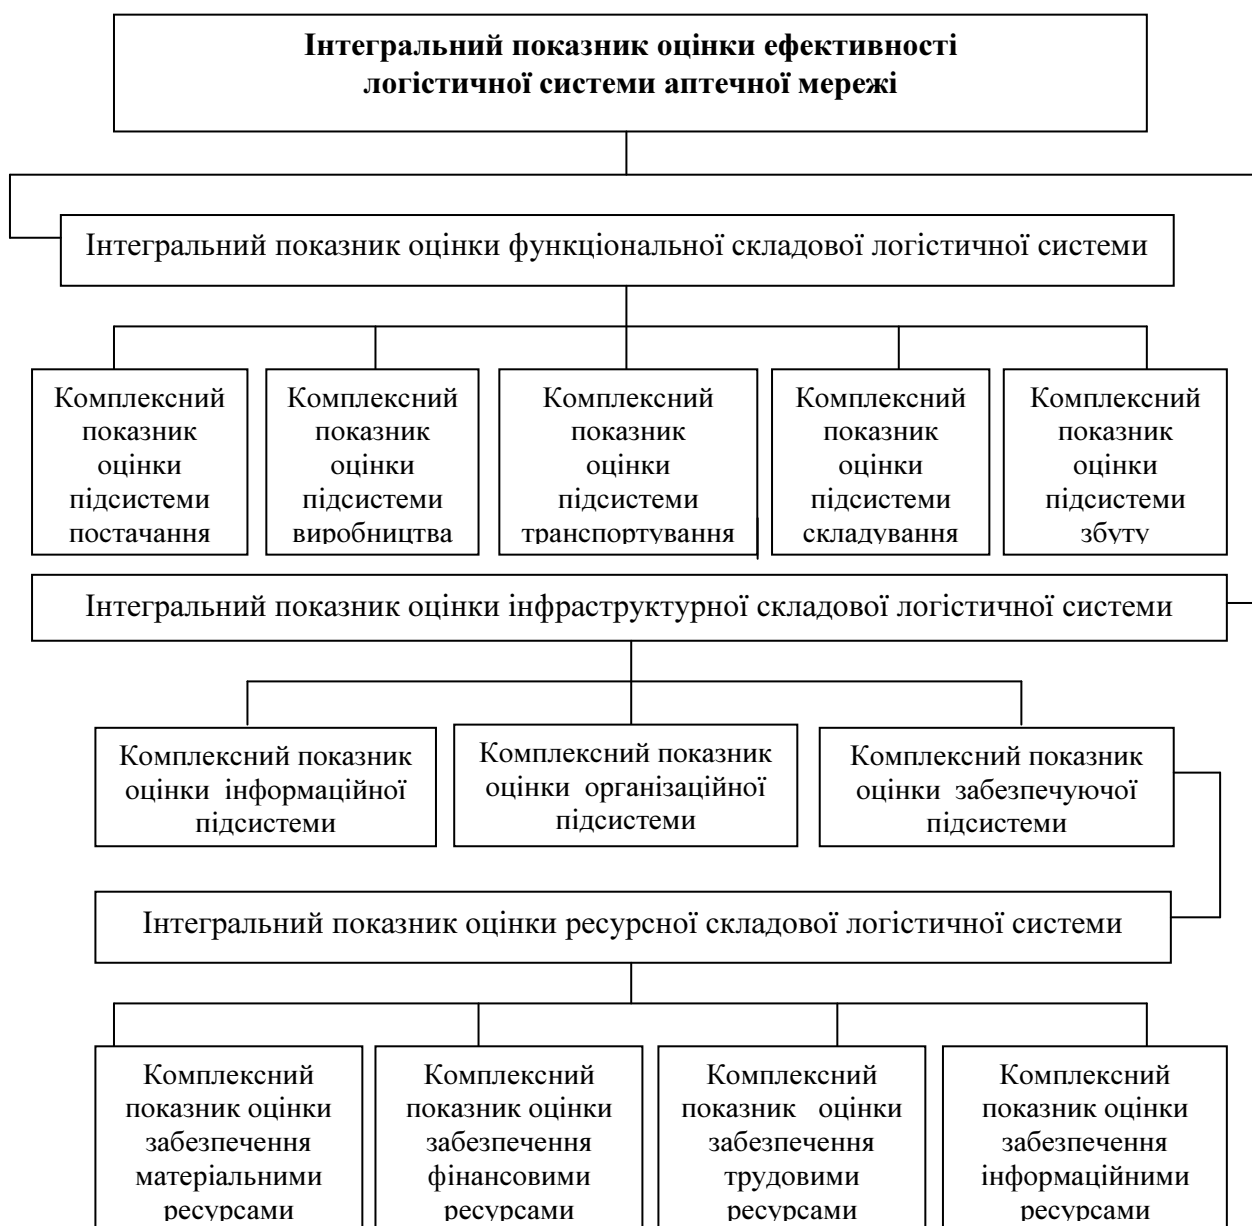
Інтегральний показник оцінки ефективності логістичної системи аптечної мережі

Інтегральний показник оцінки функціональної складової логістичної системи

Комплексний показник оцінки підсистеми постачання

Комплексний показник оцінки підсистеми виробництва

Комплексний показник оцінки підсистеми транспортування

Комплексний показник оцінки підсистеми складування

Комплексний показник оцінки підсистеми збуту

Інтегральний показник оцінки інфраструктурної складової логістичної системи

Комплексний показник оцінки інформаційної підсистеми

Комплексний показник оцінки організаційної підсистеми

Комплексний показник оцінки забезпечуючої підсистеми

Інтегральний показник оцінки ресурсної складової логістичної системи

Комплексний показник оцінки забезпечення матеріальними ресурсами

Комплексний показник оцінки забезпечення фінансовими ресурсами

Комплексний показник оцінки забезпечення трудовими ресурсами

Комплексний показник оцінки забезпечення інформаційними ресурсами